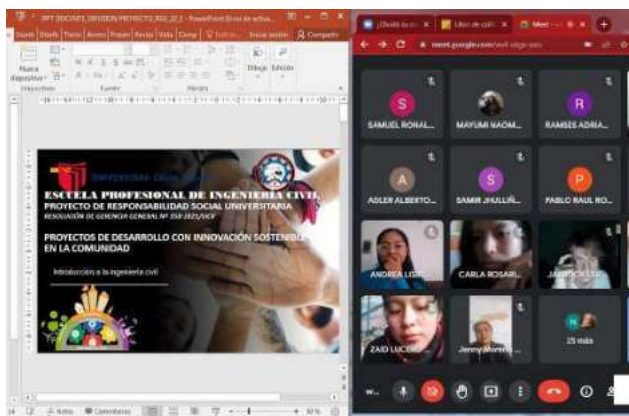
PPT DOCENTE_DIFUSION_PROYECTO_RSU_22_I - PowerPoint (Error de activa...

Nueva diapositiva

Dibujo Edición

UNIVERSIDAD CÉSAR VALLEJO

ESCUELA PROFESIONAL DE INGENIERÍA CIVIL

PROYECTO DE RESPONSABILIDAD SOCIAL UNIVERSITARIA

RESOLUCIÓN DE GERENCIA GENERAL Nº 358-2021/UCV

PROYECTOS DE DESARROLLO CON INNOVACIÓN SOSTENIBLE EN LA COMUNIDAD

Introducción a la ingeniería civil

Notas Comentarios

meet.google.com

Meet

S SAMUEL RONAL...

MAYUMI NAOM...

R RAMSES ADRIA...

A ADLER ALBERTO...

S SAMIR JHULLIÑ...

P PABLO RAUL RO...

ANDREA LISET

CARLA ROSARI...

JAVIER ESTEB

ZAID LUCERO

Jenny Moreno

25 más